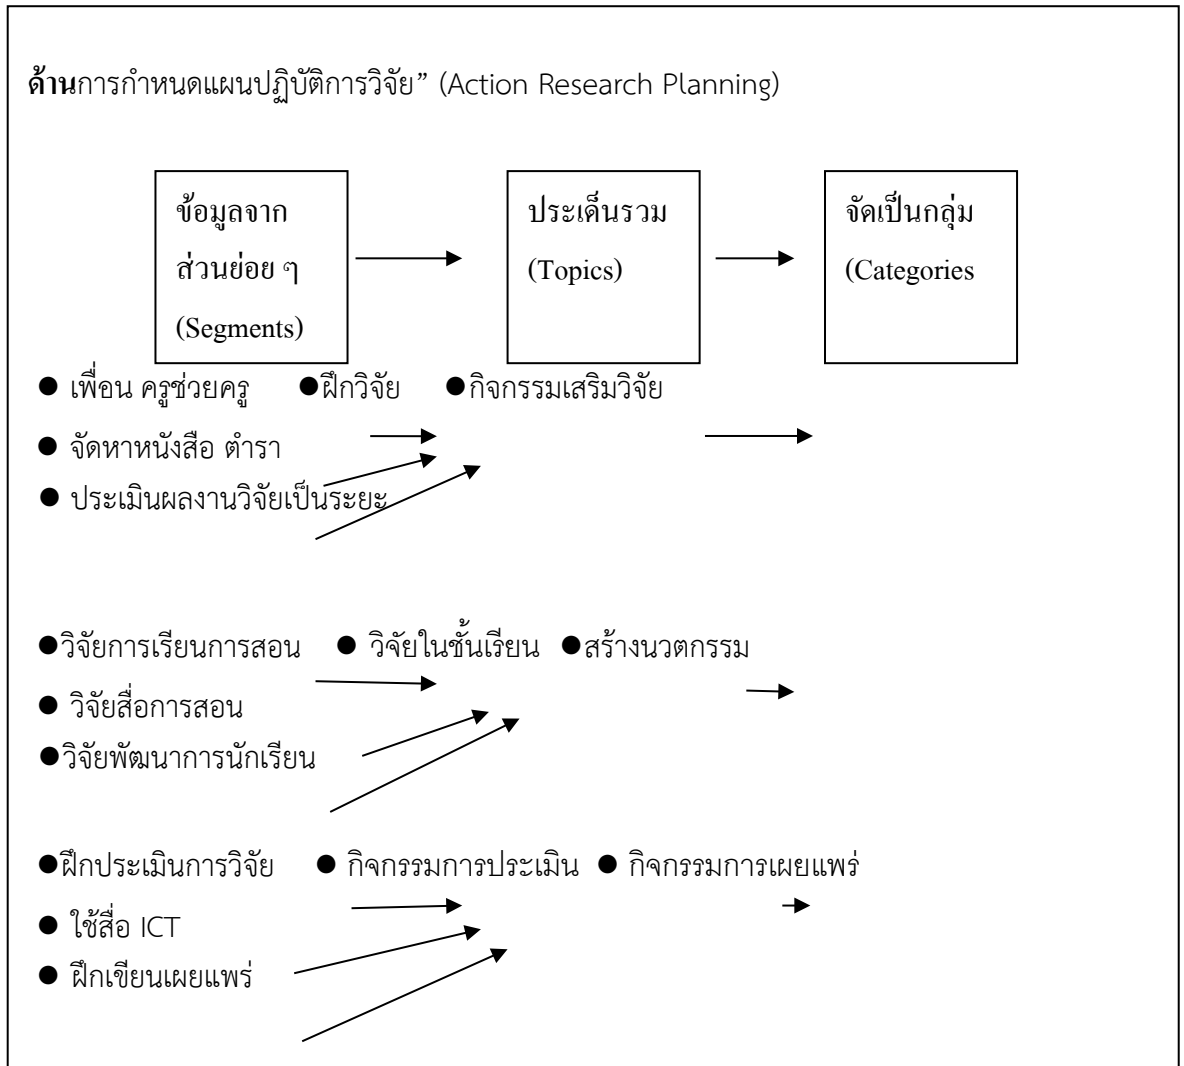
**ด้าน**การกำหนดแผนปฏิบัติการวิจัย” (Action Research Planning)

ข้อมูลจากส่วนย่อย ๆ (Segments)

ประเด็นรวม (Topics)

จัดเป็นกลุ่ม (Categories

● เพื่อน ครูช่วยครู ●ฝึกวิจัย ●กิจกรรมเสริมวิจัย

● จัดหาหนังสือ ตำรา

● ประเมินผลงานวิจัยเป็นระยะ

●วิจัยการเรียนการสอน ● วิจัยในชั้นเรียน ●สร้างนวตกรรม

● วิจัยสื่อการสอน

●วิจัยพัฒนาการนักเรียน

●ฝึกประเมินการวิจัย ● กิจกรรมการประเมิน ● กิจกรรมการเผยแพร่

● ใช้สื่อ ICT

● ฝึกเขียนเผยแพร่